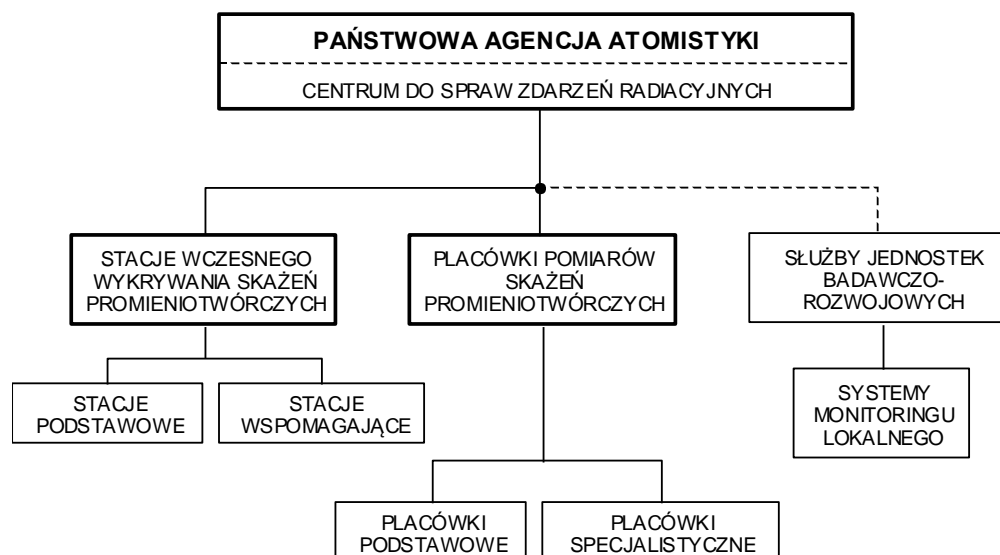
PAŃSTWOWA AGENCJA ATOMISTYKI

CENTRUM DO SPRAW ZDARZEŃ RADIACYJNYCH

STACJE WCZESNEGO WYKRYWANIA SKAŻEŃ PROMIENIOTWÓRCZYCH

PLACÓWKI POMIARÓW SKAŻEŃ PROMIENIOTWÓRCZYCH

SŁUŻBY JEDNOSTEK BADAWCZO-ROZWOJOWYCH

STACJE PODSTAWOWE

STACJE WSPOMAGAJĄCE

SYSTEMY MONITORINGU LOKALNEGO

PLACÓWKI PODSTAWOWE

PLACÓWKI SPECJALISTYCZNE